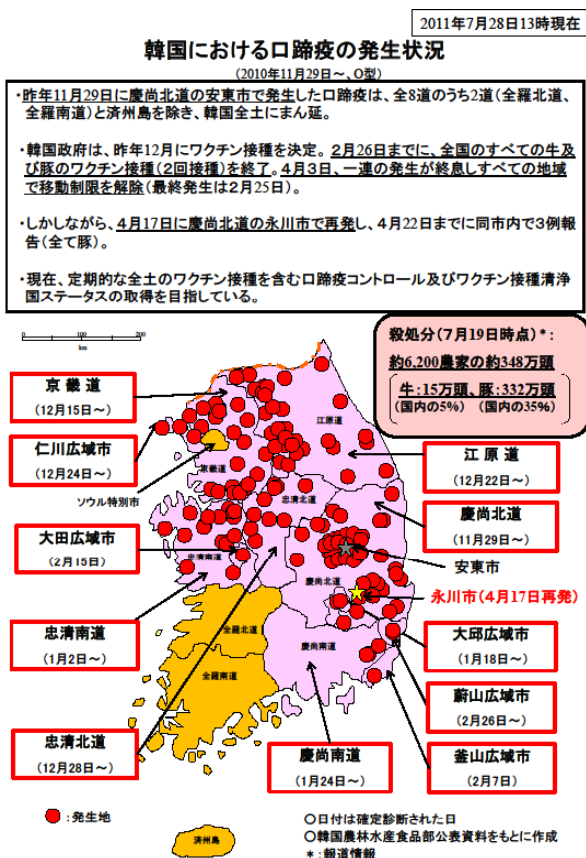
2011年7月28日13時現在

韓国における口蹄疫の発生状況

(2010年11月29日～、O型)

・昨年11月29日に慶尚北道の安東市で発生した口蹄疫は、全8道のうち2道(全羅北道、全羅南道)と済州島を除き、韓国全土にまん延。

・韓国政府は、昨年12月にワクチン接種を決定。2月26日までに、全国のすべての牛及び豚のワクチン接種(2回接種)を終了。4月3日、一連の発生が終息しすべての地域で移動制限を解除(最終発生は2月25日)。

・しかしながら、4月17日に慶尚北道の永川市で再発し、4月22日までに同市内で3例報告(全て豚)。

・現在、定期的な全土のワクチン接種を含む口蹄疫コントロール及びワクチン接種清浄国ステータスの取得を目指している。

0 100 200
km

殺処分(7月19日時点)*:
約6,200農家の約348万頭
牛:15万頭、豚:332万頭
(国内の5%) (国内の35%)

京畿道
(12月15日～)

仁川広域市
(12月24日～)

ソウル特別市

大田広域市
(2月15日)

忠清南道
(1月2日～)

忠清北道
(12月28日～)

江原道

京畿道

忠清北道

忠清南道

慶尚北道

全羅北道

全羅南道

慶尚南道

江原道
(12月22日～)

慶尚北道
(11月29日～)

安東市

永川市(4月17日再発)

大邱広域市
(1月18日～)

蔚山広域市
(2月26日～)

慶尚南道
(1月24日～)

釜山広域市
(2月7日)

済州島

:発生地

○日付は確定診断された日
○韓国農林水産食品部公表資料をもとに作成
*:報道情報